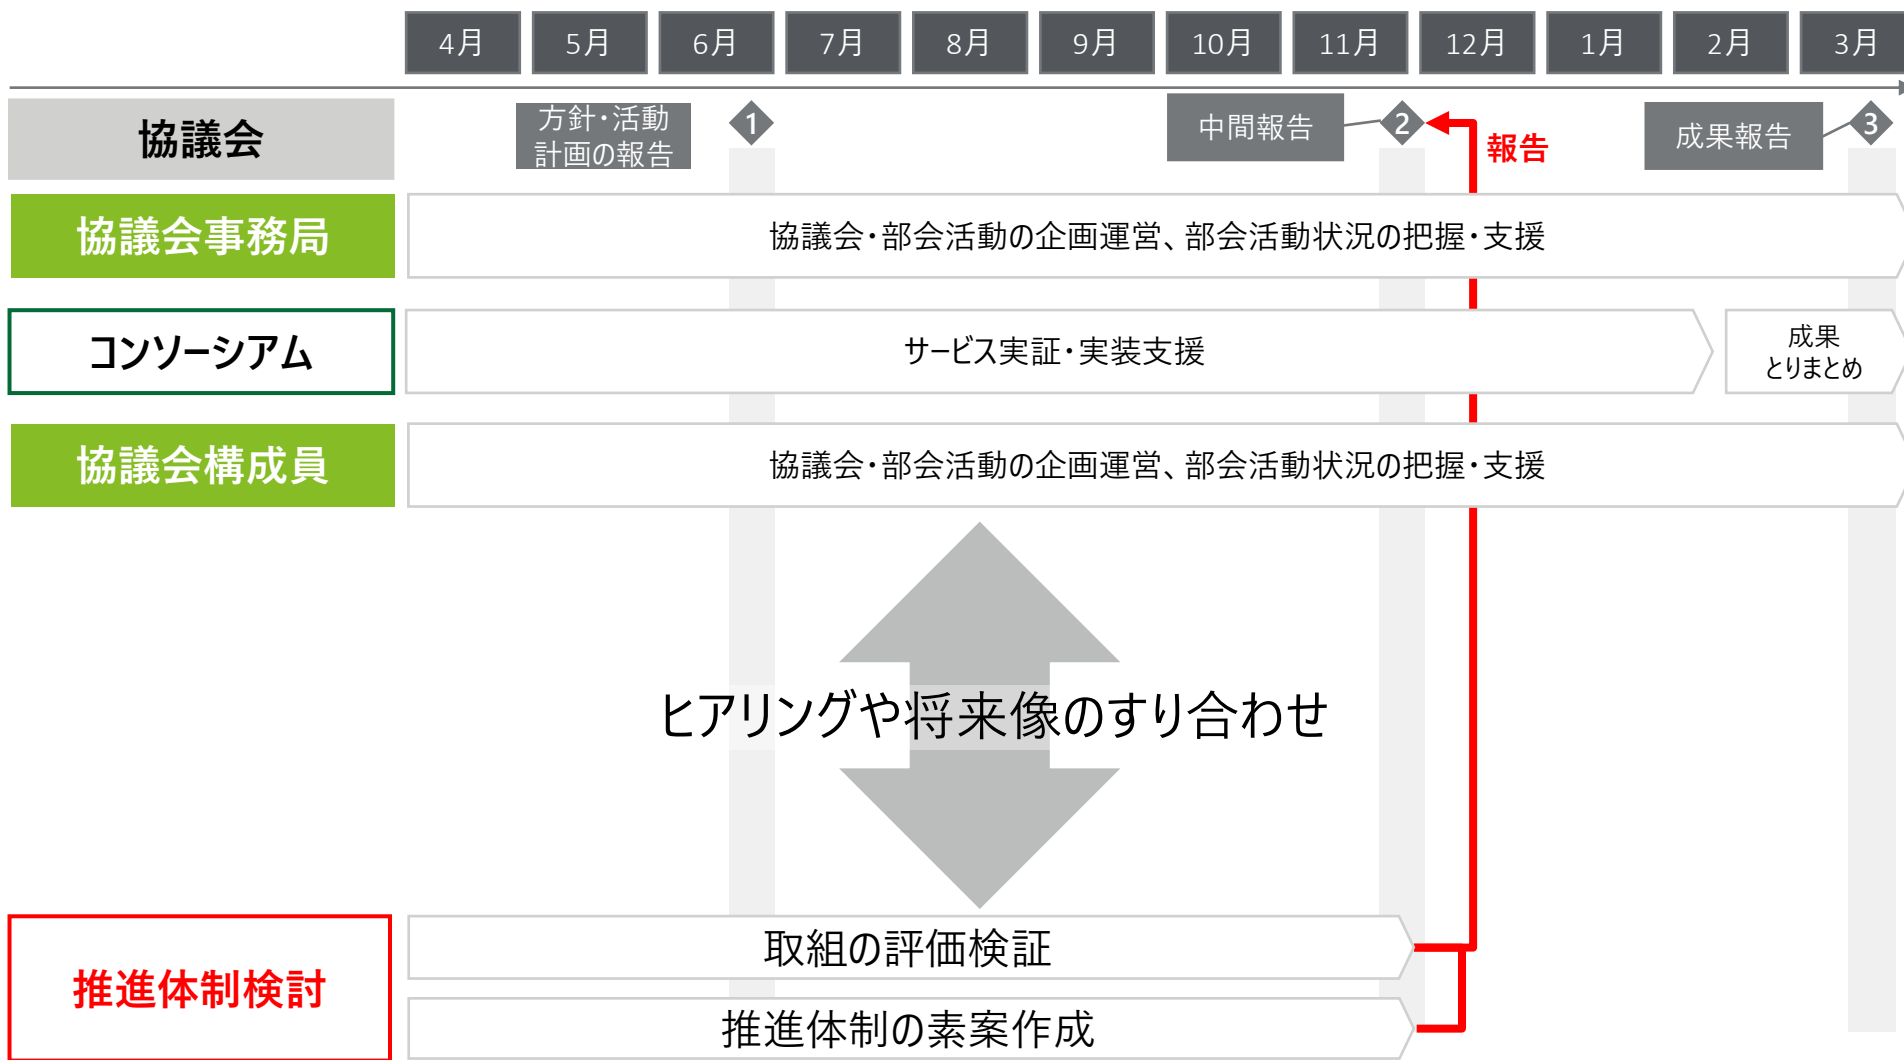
4月 5月 6月 7月 8月 9月 10月 11月 12月 1月 2月 3月

協議会

方針・活動計画の報告

1

中間報告

2

報告

成果報告

3

協議会事務局

協議会・部会活動の企画運営、部会活動状況の把握・支援

コンソーシアム

サービス実証・実装支援

成果とりまとめ

協議会構成員

協議会・部会活動の企画運営、部会活動状況の把握・支援

ヒアリングや将来像のすり合わせ

推進体制検討

取組の評価検証

推進体制の素案作成